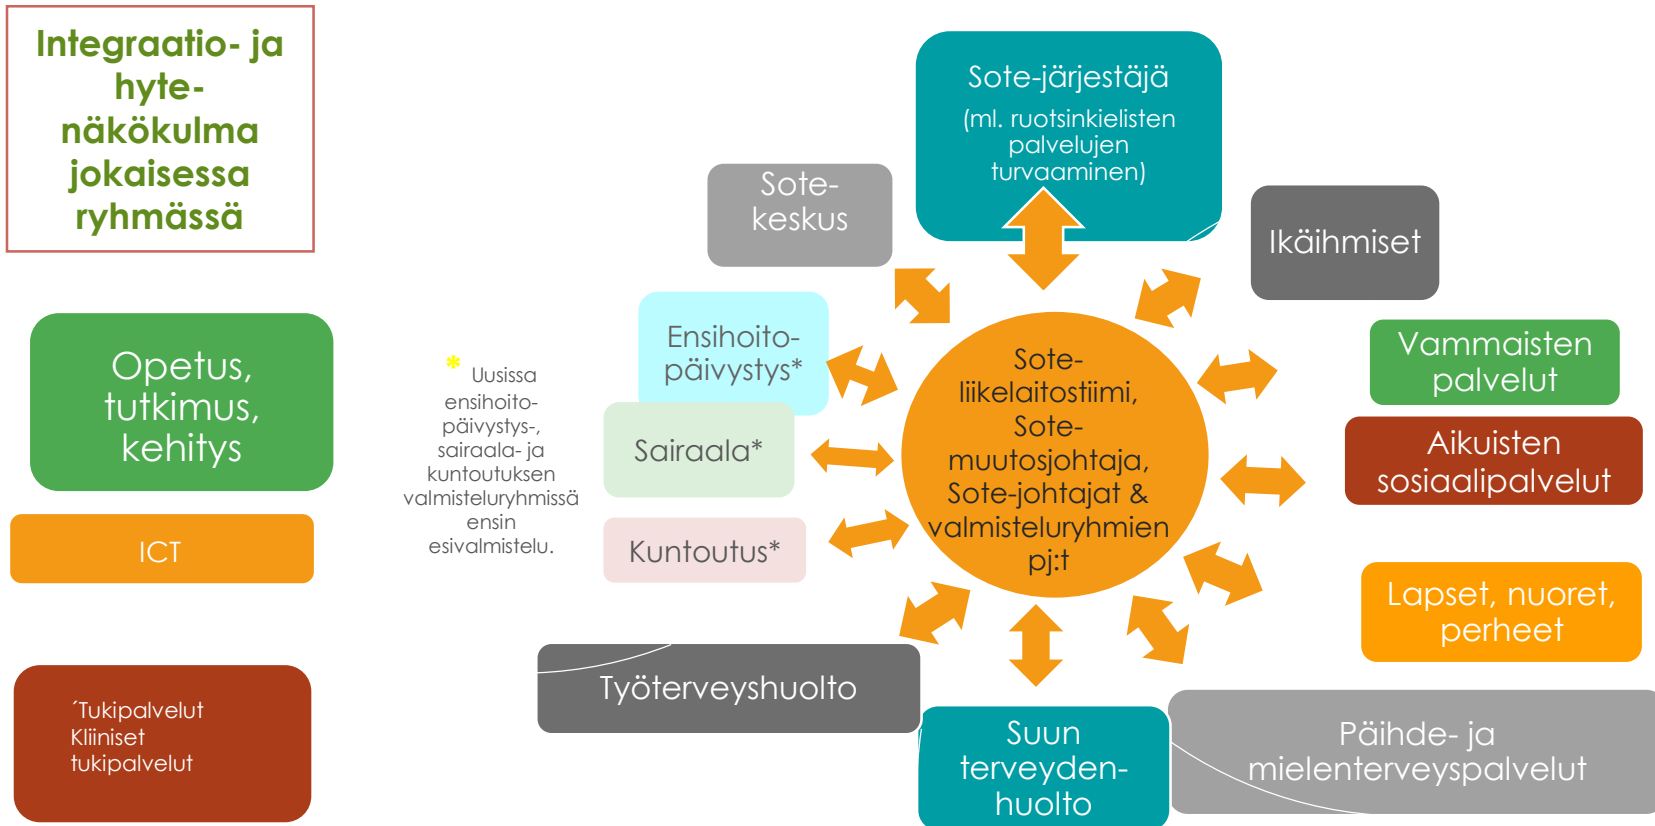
Integraatio- ja hyte-näkökulma jokaisessa ryhmässä

Opetus, tutkimus, kehitys

ICT

´Tukipalvelut
Kliiniset tukipalvelut

* Uusissa ensihoito-päivystys-, sairaala- ja kuntoutuksen valmisteluryhmissä ensin esivalmistelu.

Sote-järjestäjä
(ml. ruotsinkielisten palvelujen turvaaminen)

Sote-keskus

Ikäihmiset

Ensihoito-päivystys*

Sairaala*

Kuntoutus*

Sote-liikelaitostiimi, Sote-muutosjohtaja, Sote-johtajat & valmisteluryhmien pj:t

Vammaisten palvelut

Aikuisten sosiaalipalvelut

Lapset, nuoret, perheet

Työterveyshuolto

Suun terveyden-huolto

Päihde- ja mielenterveyspalvelut